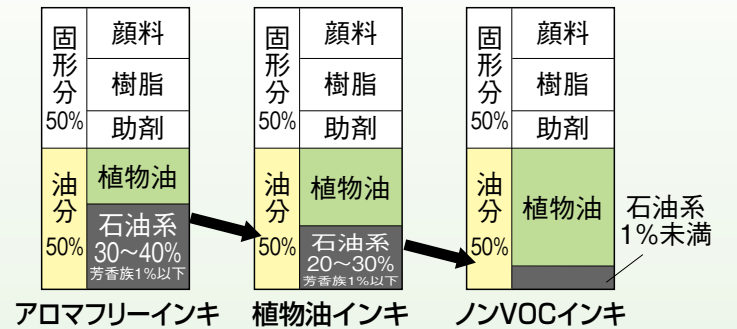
| 固形分 50% | 顔料 |
|---|---|
| | 樹脂 |
| | 助剤 |
| 油分 50% | 植物油 |
| | 石油系 30〜40% 芳香族1%以下 |

アロマフリーインキ

| 固形分 50% | 顔料 |
|---|---|
| | 樹脂 |
| | 助剤 |
| 油分 50% | 植物油 |
| | 石油系 20〜30% 芳香族1%以下 |

植物油インキ

| 固形分 50% | 顔料 |
|---|---|
| | 樹脂 |
| | 助剤 |
| 油分 50% | 植物油 |

石油系 1%未満

ノンVOCインキ